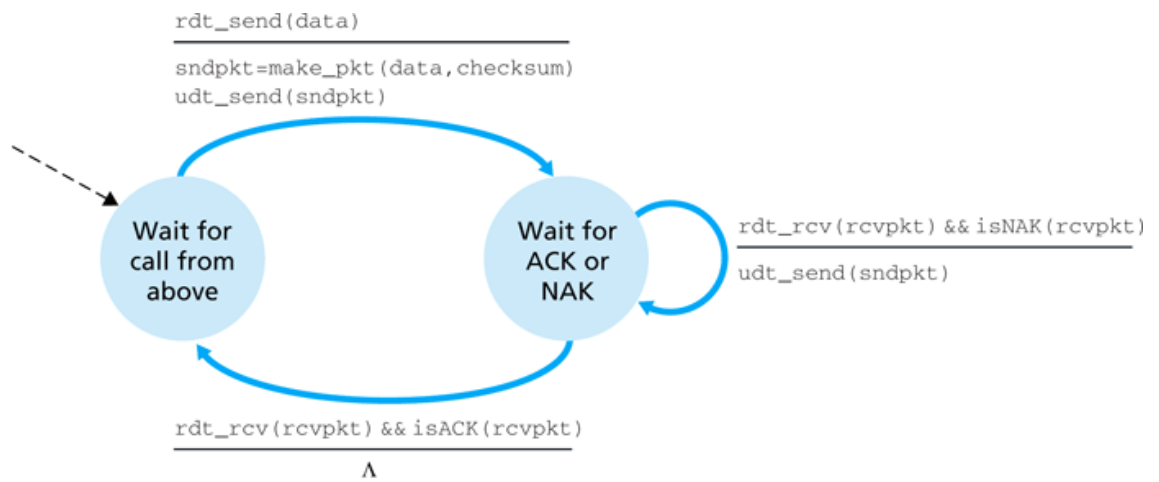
rdt_send(data)

sndpkt=make_pkt(data,checksum)
udt_send(sndpkt)

Wait for call from above

Wait for ACK or NAK

rdt_rcv(rcvpkt) && isNAK(rcvpkt)

udt_send(sndpkt)

rdt_rcv(rcvpkt) && isACK(rcvpkt)

$\Lambda$